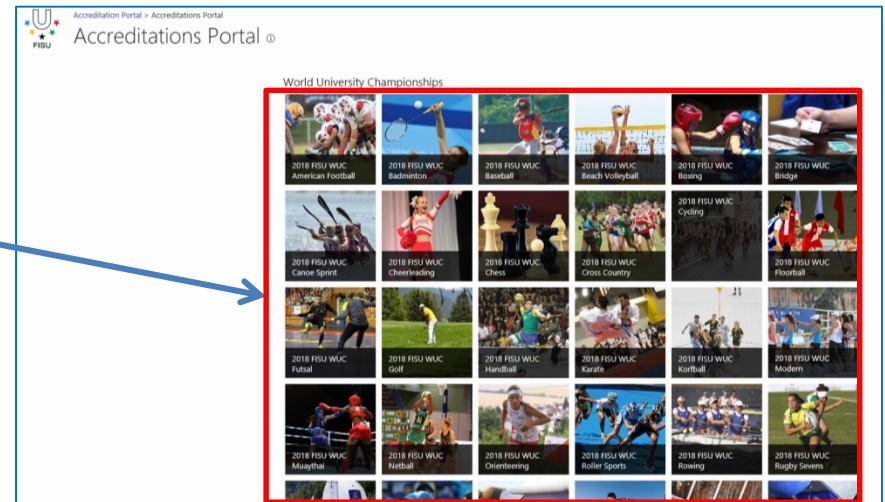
FISU

Accreditation Portal > Accreditations Portal

Accreditations Portal ⓘ

World University Championships

2018 FISU WUC American Football

2018 FISU WUC Badminton

2018 FISU WUC Baseball

2018 FISU WUC Beach Volleyball

2018 FISU WUC Boxing

2018 FISU WUC Bridge

2018 FISU WUC Canoe Sprint

2018 FISU WUC Cheerleading

2018 FISU WUC Chess

2018 FISU WUC Cross Country

2018 FISU WUC Cycling

2018 FISU WUC Floorball

2018 FISU WUC Futsal

2018 FISU WUC Golf

2018 FISU WUC Handball

2018 FISU WUC Karate

2018 FISU WUC Korfball

2018 FISU WUC Modern

2018 FISU WUC Muaythai

2018 FISU WUC Netball

2018 FISU WUC Orienteering

2018 FISU WUC Roller Sports

2018 FISU WUC Rowing

2018 FISU WUC Rugby Sevens